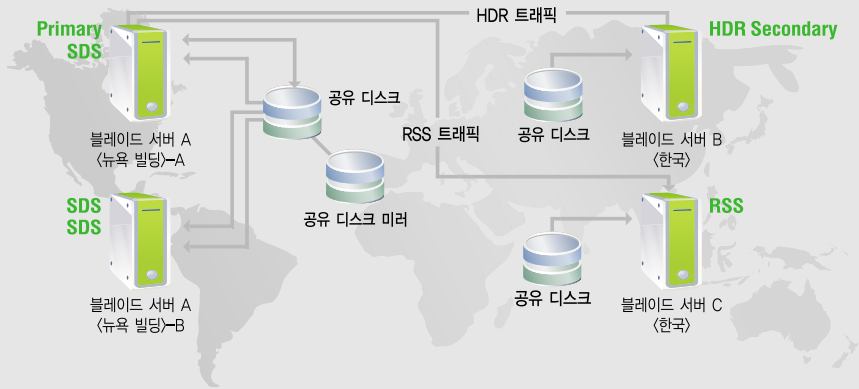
Primary SDS

HDR 트래픽

HDR Secondary

공유 디스크

RSS 트래픽

공유 디스크

블레이드 서버 A 〈뉴욕 빌딩〉-A

블레이드 서버 B 〈한국〉

공유 디스크 미러

SDS SDS

RSS

공유 디스크

블레이드 서버 A 〈뉴욕 빌딩〉-B

블레이드 서버 C 〈한국〉